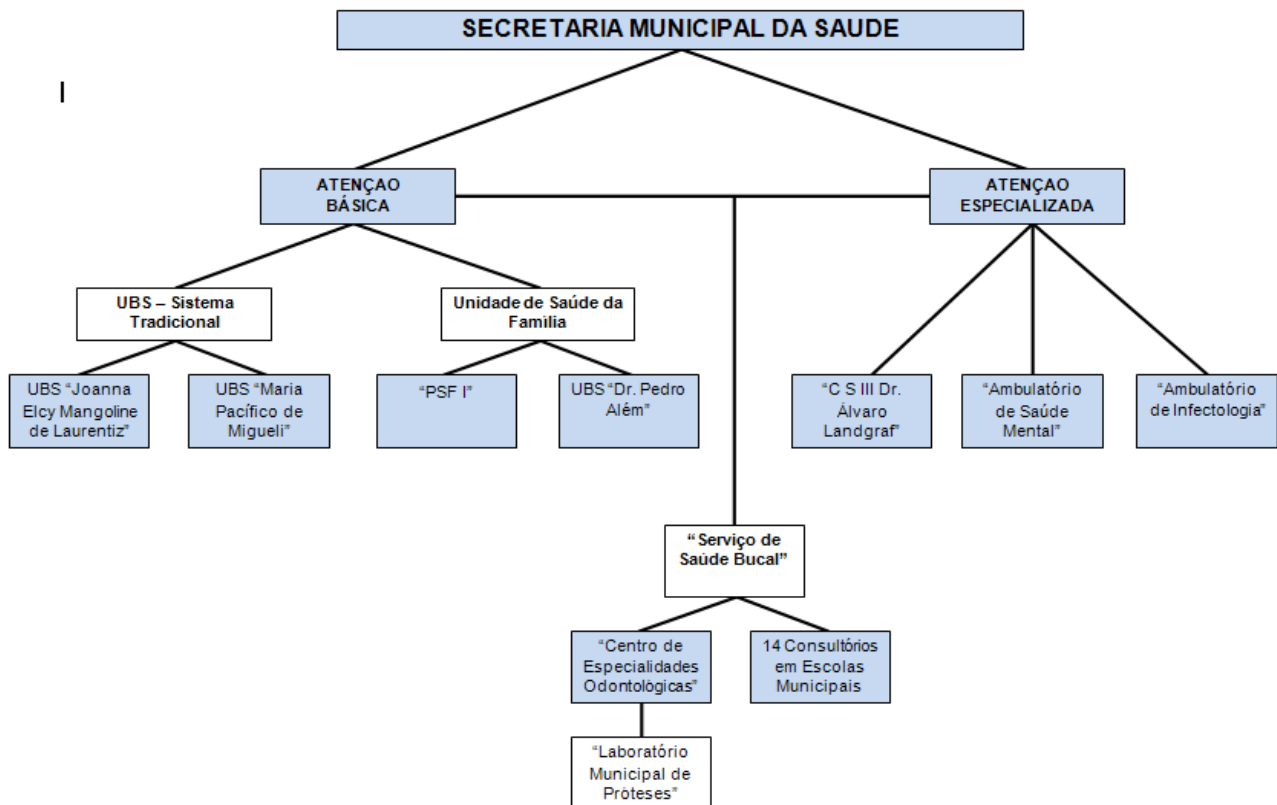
SECRETARIA MUNICIPAL DA SAUDE

I

ATENÇAO BÁSICA

ATENÇAO ESPECIALIZADA

UBS – Sistema Tradicional

Unidade de Saúde da Familia

UBS "Joanna Elcy Mangoline de Laurentiz"

UBS "Maria Pacífico de Migueli"

"PSF I"

UBS "Dr. Pedro Além"

"C S III Dr. Álvaro Landgraf"

"Ambulatório de Saúde Mental"

"Ambulatório de Infectologia"

" Serviço de Saúde Bucal"

"Centro de Especialidades Odontológicas"

14 Consultórios em Escolas Municipais

"Laboratório Municipal de Próteses"